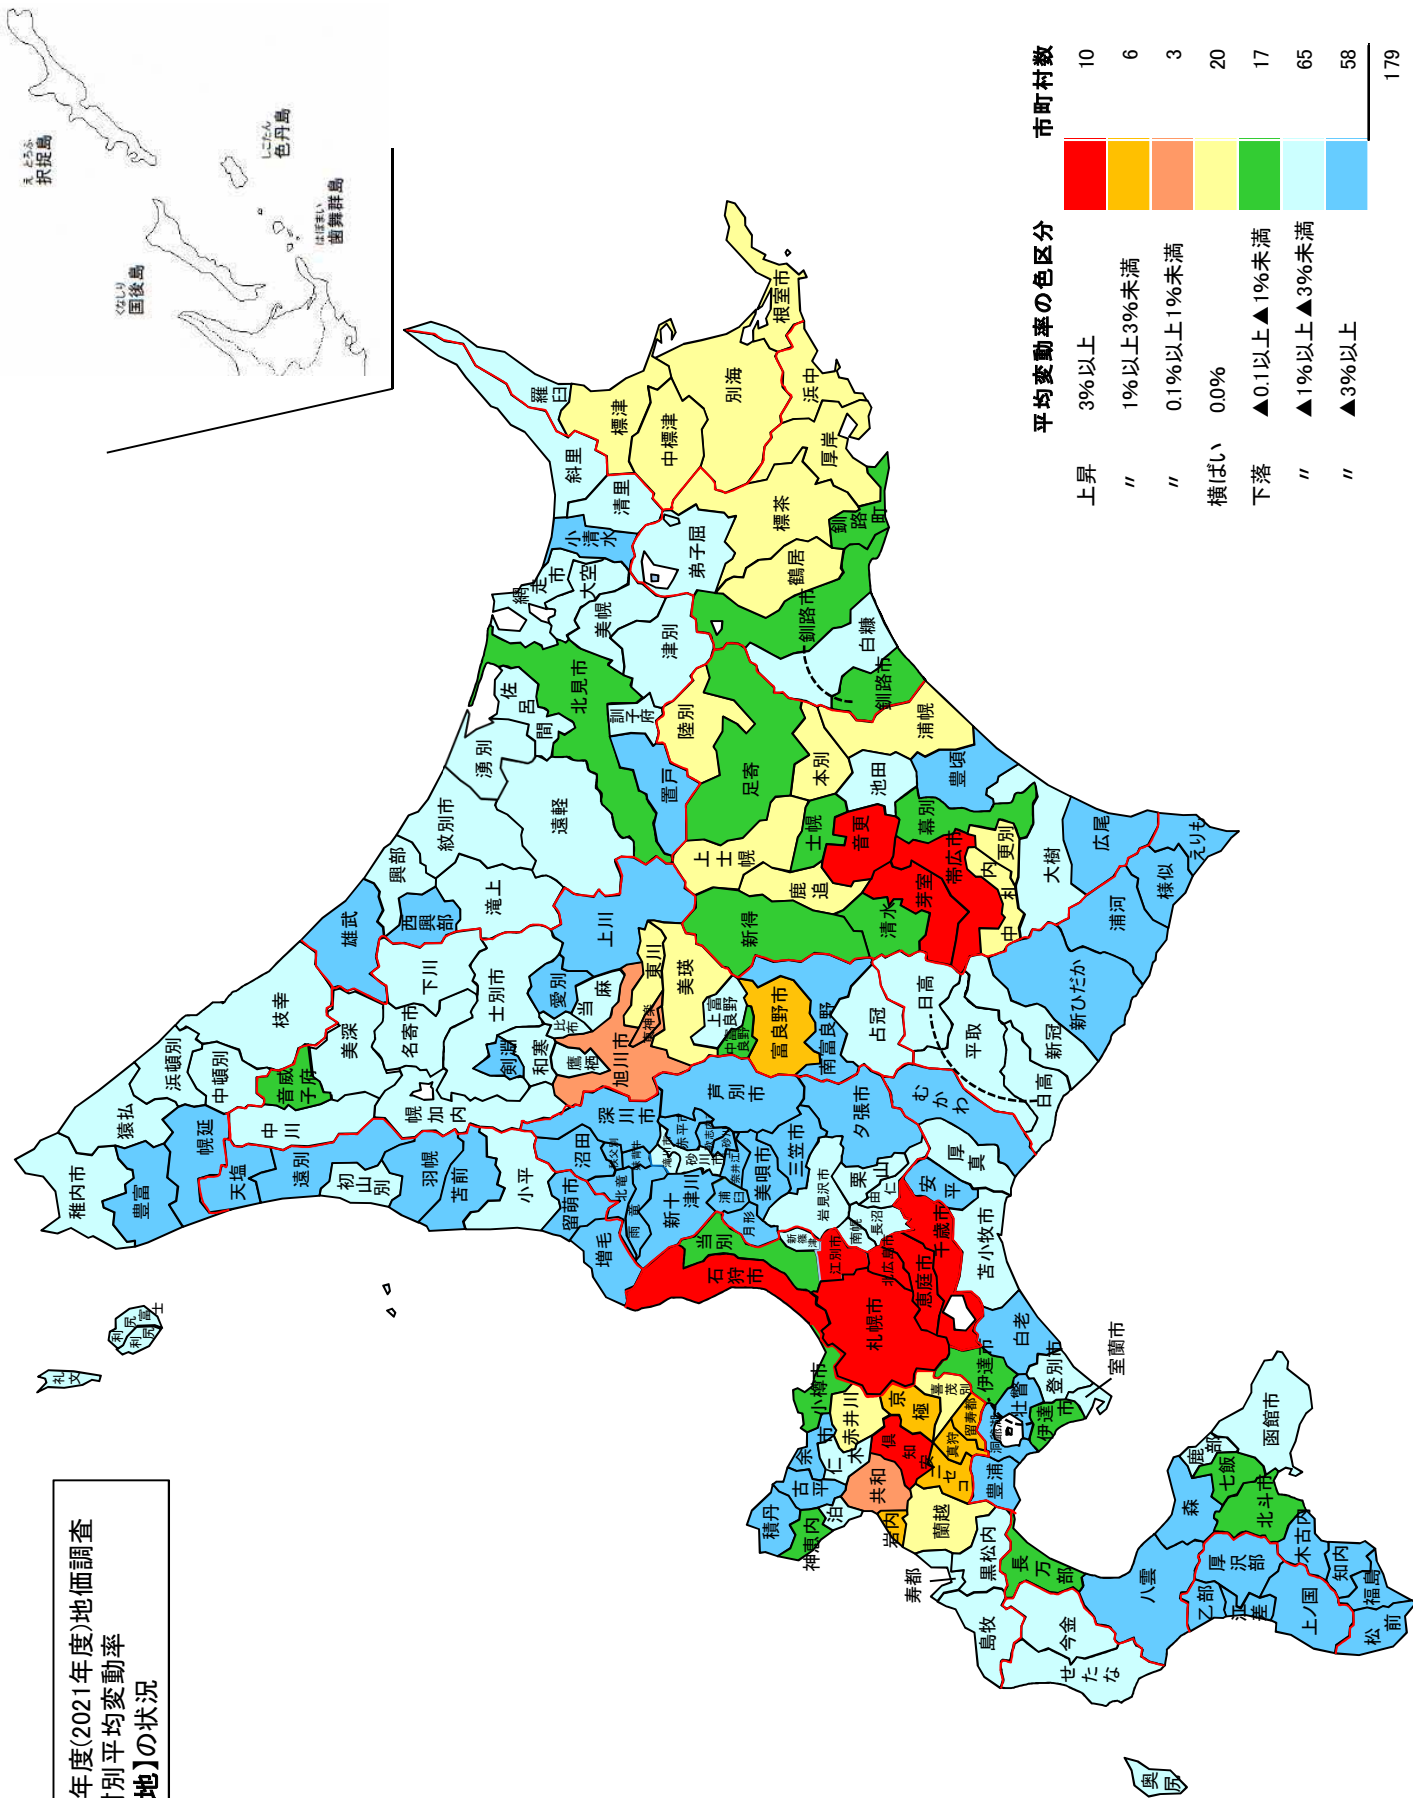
年度(2021年度)地価調査
別平均変動率
地】の状況

平均変動率の色区分 | 市町村数

| | | | 市町村数 |
|---|---|---|---|
| 上昇 | 3%以上 | | 10 |
| 〃 | 1%以上3%未満 | | 6 |
| 〃 | 0.1%以上1%未満 | | 3 |
| 横ばい | 0.0% | | 20 |
| 下落 | ▲0.1以上▲1%未満 | | 17 |
| 〃 | ▲1%以上▲3%未満 | | 65 |
| 〃 | ▲3%以上 | | 58 |
| | | | 179 |

択捉島 色丹島 国後島 歯舞群島

根室市 羅臼 標津 中標津 別海 浜中 厚岸 斜里 清里 標茶 弟子屈 鶴居 釧路町 釧路市 白糠 小清水 網走市 大空 美幌 津別 訓子府 陸別 足寄 本別 浦幌 池田 豊頃 北見市 佐呂間 湧別 置戸 遠軽 紋別市 興部 西興部 滝上 雄武 上川 上士幌 士幌 音更 幕別 帯広市 更別 中札内 芽室 鹿追 新得 清水 大樹 広尾 えりも 様似 浦河 新ひだか 新冠 日高 平取 むかわ 厚真 安平 苫小牧市 白老 登別市 室蘭市 伊達市 壮瞥 洞爺湖 豊浦 長万部 八雲 今金 せたな 奥尻 森 鹿部 七飯 北斗市 函館市 木古内 知内 福島 松前 上ノ国 江差 乙部 厚沢部 黒松内 寿都 島牧 蘭越 ニセコ 真狩 留寿都 喜茂別 京極 倶知安 共和 岩内 泊 神恵内 積丹 古平 余市 仁木 赤井川 小樽市 札幌市 石狩市 当別 江別市 北広島市 恵庭市 千歳市 南幌 長沼 由仁 栗山 岩見沢市 夕張市 三笠市 美唄市 月形 浦臼 新十津川 雨竜 北竜 沼田 秩父別 深川市 妹背牛 滝川市 赤平市 砂川市 奈井江 上砂川 歌志内市 芦別市 富良野市 南富良野 上富良野 中富良野 占冠 美瑛 東川 旭川市 東神楽 鷹栖 当麻 比布 愛別 和寒 剣淵 士別市 下川 名寄市 美深 音威子府 中川 幌加内 枝幸 浜頓別 中頓別 猿払 稚内市 豊富 幌延 天塩 遠別 初山別 羽幌 苫前 小平 留萌市 増毛 新篠津 礼文 利尻 利尻富士